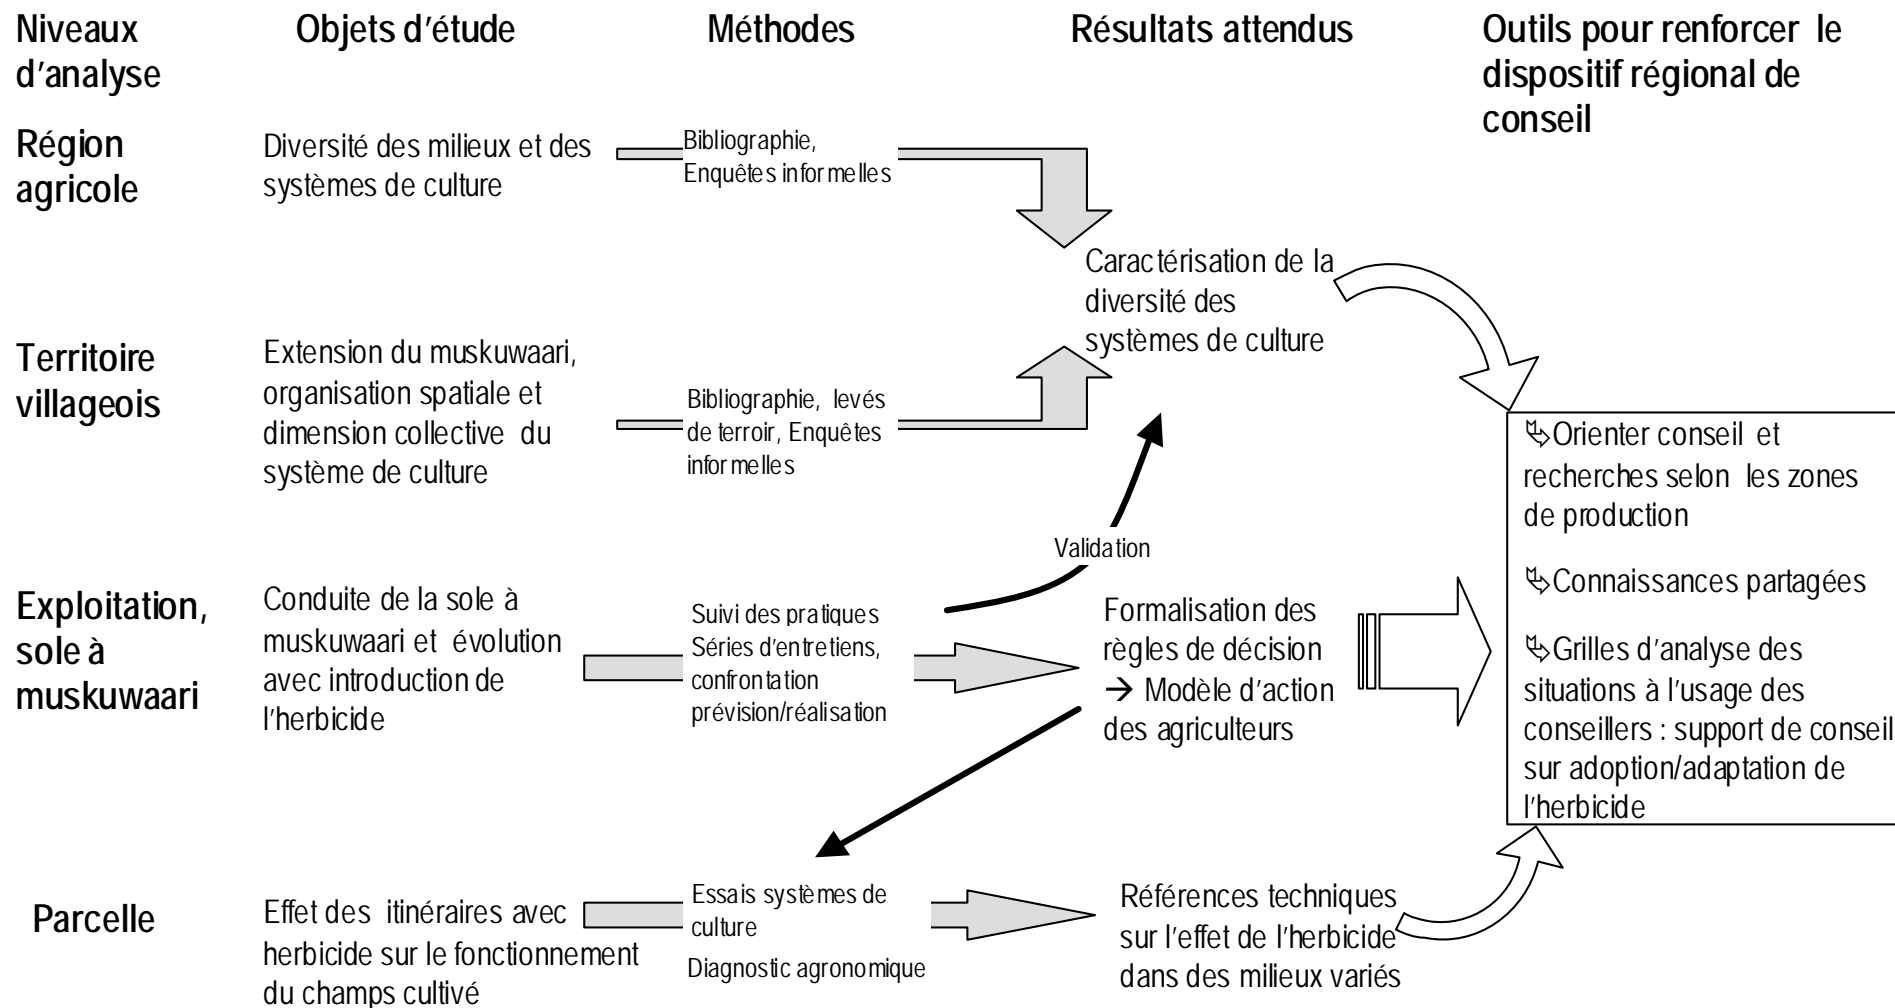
Niveaux d'analyse

Objets d'étude

Méthodes

Résultats attendus

Outils pour renforcer le dispositif régional de conseil

Région agricole

Diversité des milieux et des systèmes de culture

Bibliographie, Enquêtes informelles

Caractérisation de la diversité des systèmes de culture

Territoire villageois

Extension du muskuwaari, organisation spatiale et dimension collective du système de culture

Bibliographie, levés de terroir, Enquêtes informelles

Validation

Exploitation, sole à muskuwaari

Conduite de la sole à muskuwaari et évolution avec introduction de l'herbicide

Suivi des pratiques Séries d'entretiens, confrontation prévision/réalisation

Formalisation des règles de décision → Modèle d'action des agriculteurs

Orienter conseil et recherches selon les zones de production

Connaissances partagées

Grilles d'analyse des situations à l'usage des conseillers : support de conseil sur adoption/adaptation de l'herbicide

Parcelle

Effet des itinéraires avec herbicide sur le fonctionnement du champs cultivé

Essais systèmes de culture

Diagnostic agronomique

Références techniques sur l'effet de l'herbicide dans des milieux variés